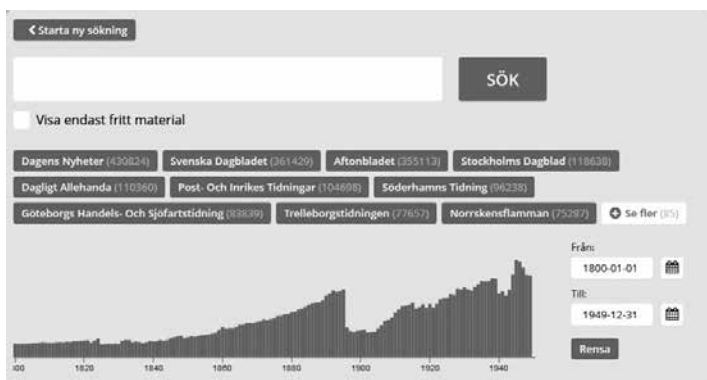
< Starta ny sökning

SÖK

Visa endast fritt material

Dagens Nyheter (430824) Svenska Dagbladet (361429) Aftonbladet (355113) Stockholms Dagblad (118638) Dagligt Allehanda (110360) Post- Och Inrikes Tidningar (104698) Söderhamns Tidning (96238) Göteborgs Handels- Och Sjöfartstidning (83839) Trelleborgstidningen (77657) Norrskensflamman (75297) Se fler (85)

Från:
1800-01-01
Till:
1949-12-31
Rensa

800 1820 1840 1860 1880 1900 1920 1940